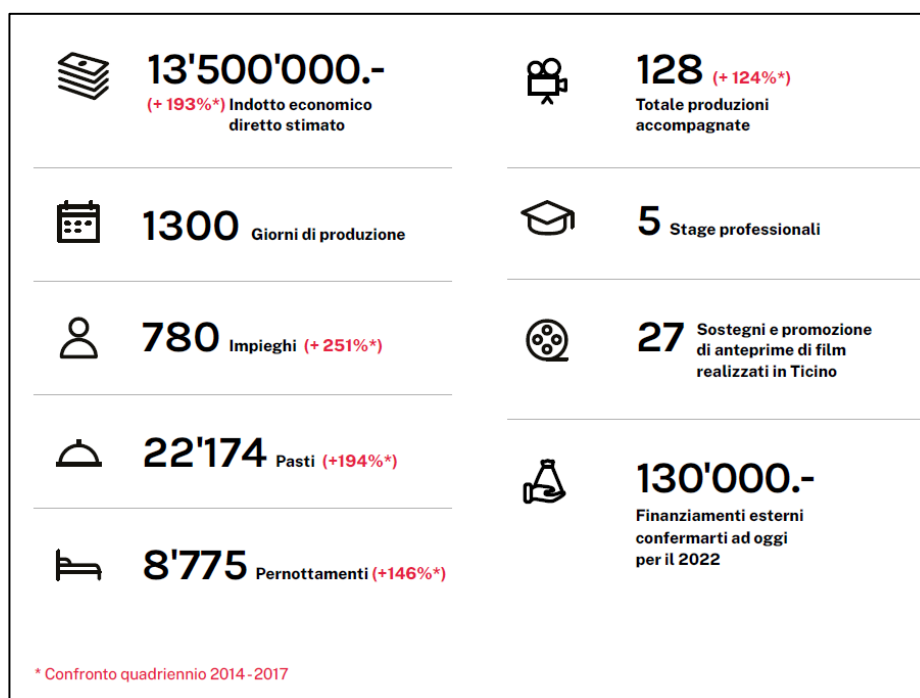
13'500'000.-
(+ 193%*) Indotto economico diretto stimato

1300 Giorni di produzione

780 Impieghi (+ 251%*)

22'174 Pasti (+194%*)

8'775 Pernottamenti (+146%*)

128 (+ 124%*)
Totale produzioni accompagnate

5 Stage professionali

27 Sostegni e promozione di anteprime di film realizzati in Ticino

130'000.-
Finanziamenti esterni confermarti ad oggi per il 2022

* Confronto quadriennio 2014 - 2017